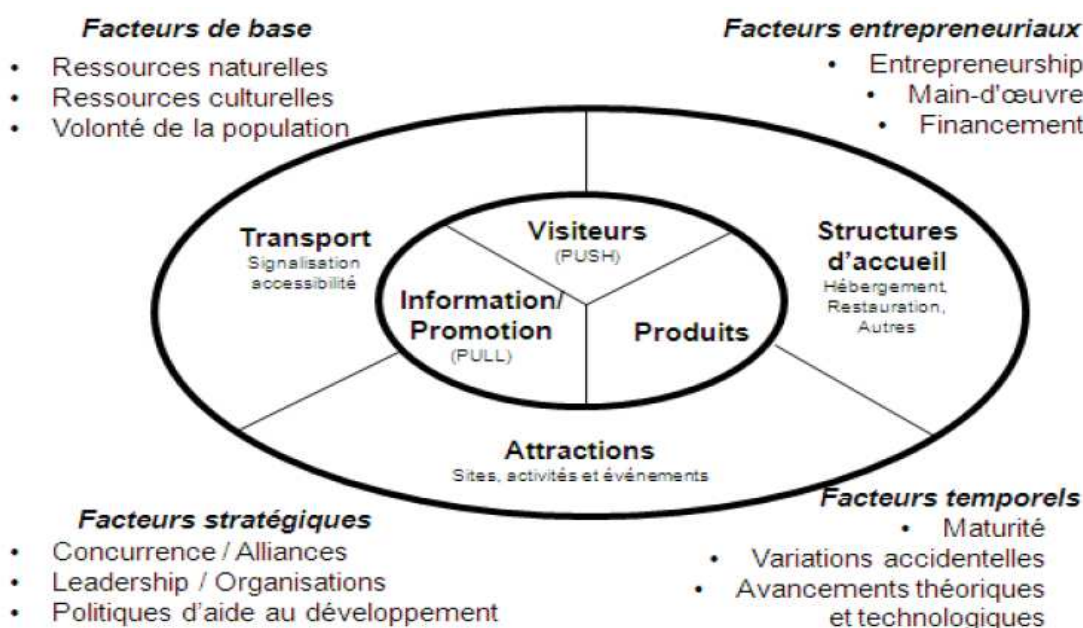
Facteurs de base
- Ressources naturelles
- Ressources culturelles
- Volonté de la population

Facteurs entrepreneuriaux
- Entrepreneurship
- Main-d'œuvre
- Financement

Transport
Signalisation accessibilité

Visiteurs
(PUSH)

Information/ Promotion
(PULL)

Produits

Structures d'accueil
Hébergement, Restauration, Autres

Attractions
Sites, activités et événements

Facteurs stratégiques
- Concurrence / Alliances
- Leadership / Organisations
- Politiques d'aide au développement

Facteurs temporels
- Maturité
- Variations accidentelles
- Avancements théoriques et technologiques